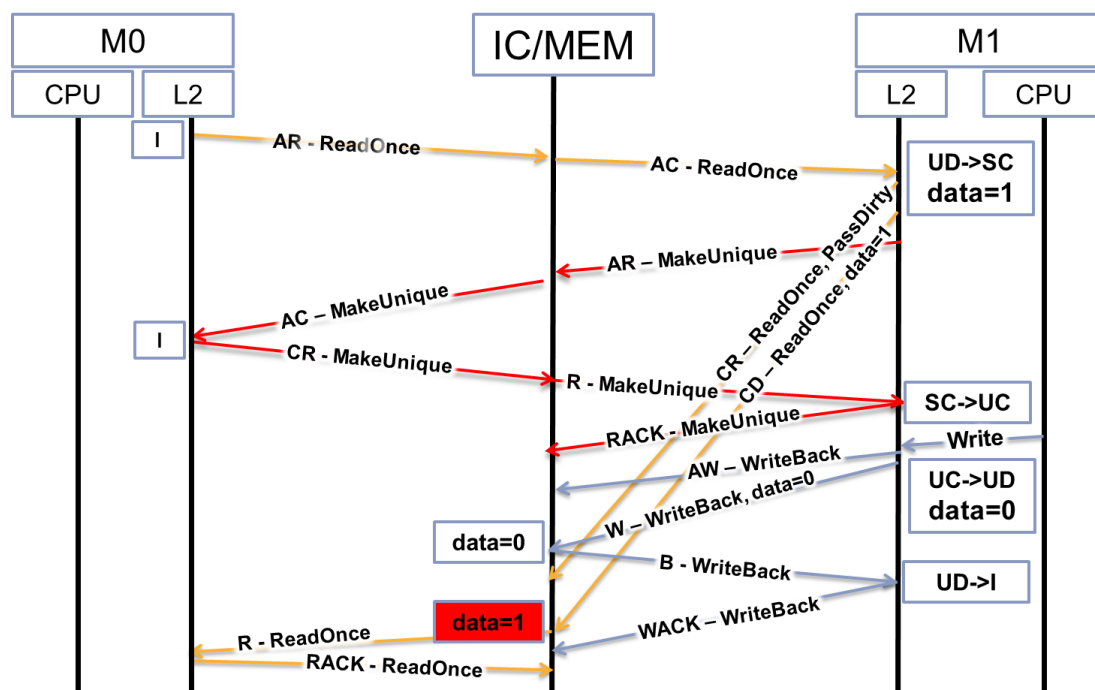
M0

IC/MEM

M1

CPU

L2

L2

CPU

I

AR - ReadOnce

AC - ReadOnce

UD->SC
data=1

AR – MakeUnique

AC – MakeUnique

CR – ReadOnce, PassDirty

CD – ReadOnce, data=1

I

CR - MakeUnique

R - MakeUnique

SC->UC

RACK - MakeUnique

Write

AW – WriteBack

UC->UD
data=0

W – WriteBack, data=0

data=0

B - WriteBack

UD->I

data=1

WACK – WriteBack

R - ReadOnce

RACK - ReadOnce